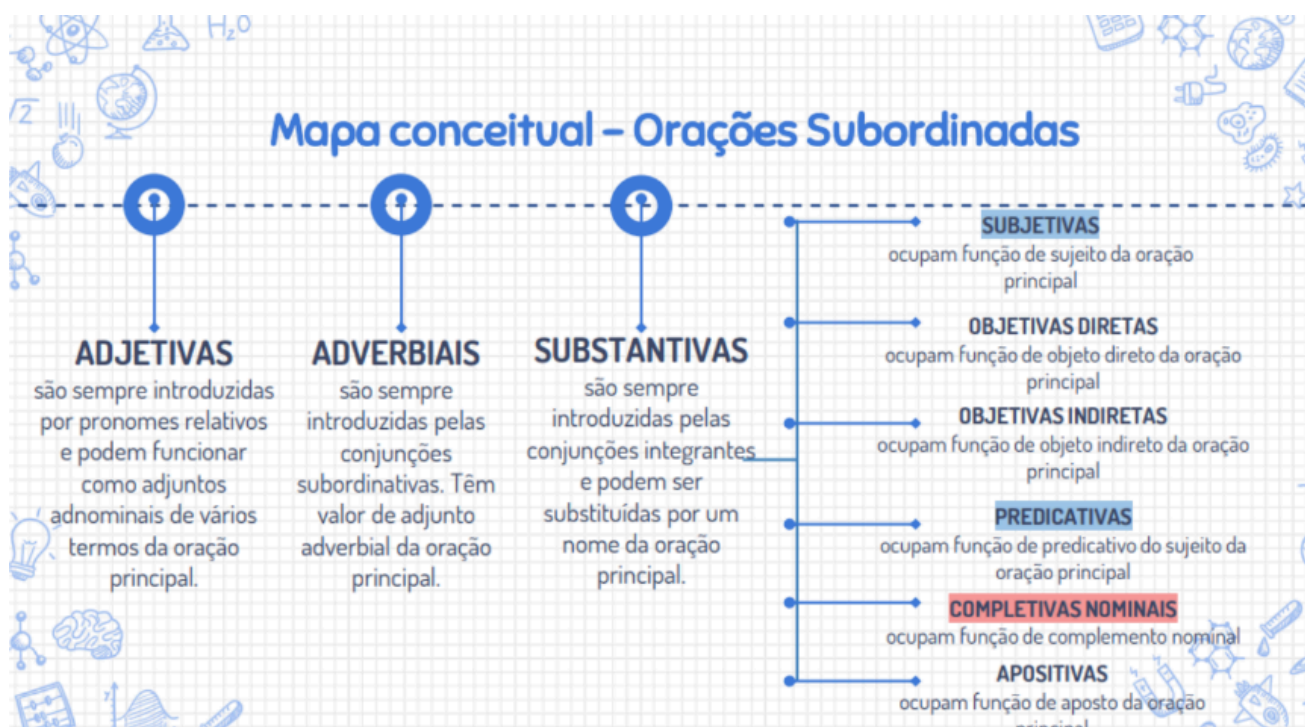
$H_2O$

Mapa conceitual – Orações Subordinadas

ADJETIVAS
são sempre introduzidas por pronomes relativos e podem funcionar como adjuntos adnominais de vários termos da oração principal.

ADVERBIAIS
são sempre introduzidas pelas conjunções subordinativas. Têm valor de adjunto adverbial da oração principal.

SUBSTANTIVAS
são sempre introduzidas pelas conjunções integrantes e podem ser substituídas por um nome da oração principal.

SUBJETIVAS
ocupam função de sujeito da oração principal

OBJETIVAS DIRETAS
ocupam função de objeto direto da oração principal

OBJETIVAS INDIRETAS
ocupam função de objeto indireto da oração principal

PREDICATIVAS
ocupam função de predicativo do sujeito da oração principal

COMPLETIVAS NOMINAIS
ocupam função de complemento nominal

APOSITIVAS
ocupam função de aposto da oração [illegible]